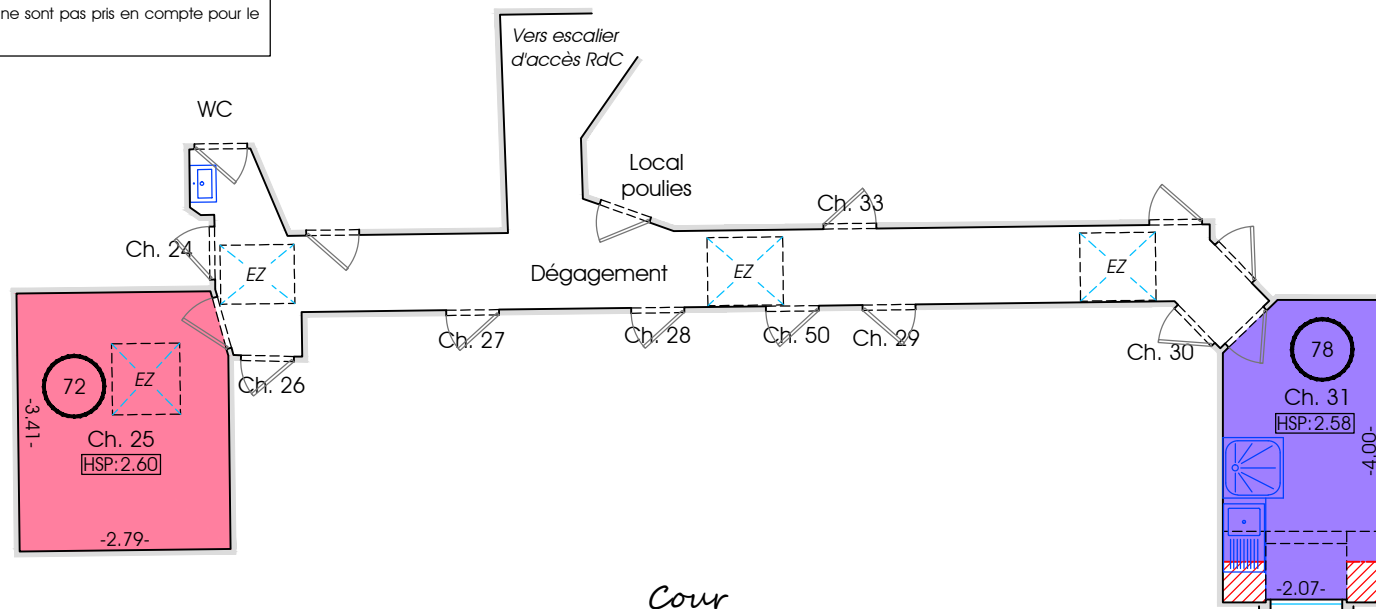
ne sont pas pris en compte pour le

Vers escalier d'accès RdC

WC

Local poulies

Ch. 33

Ch. 24

EZ

Dégagement

EZ

EZ

Ch. 27

Ch. 28

Ch. 50

Ch. 29

Ch. 30

78

72

EZ

Ch. 26

Ch. 31

HSP:2.58

-3.41-

Ch. 25

HSP:2.60

-4.00-

-2.79-

-2.07-

Cour